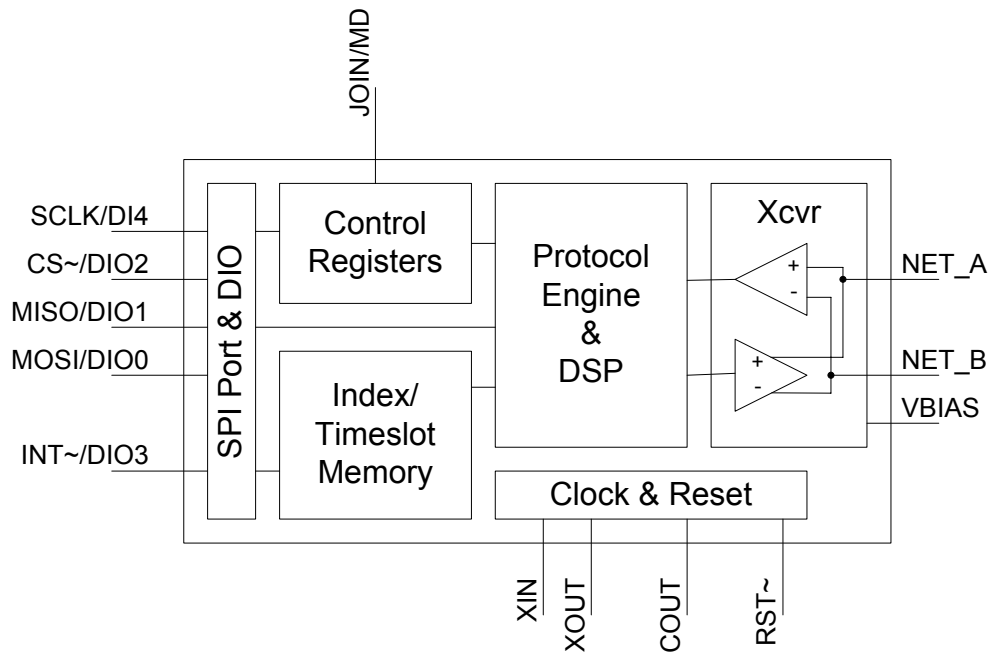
JOIN/MD

SCLK/DI4
CS~/DIO2
MISO/DIO1
MOSI/DIO0
INT~/DIO3

SPI Port & DIO

Control Registers

Index/ Timeslot Memory

Protocol Engine & DSP

Xcvr
+
-
+
-

NET_A
NET_B
VBIAS

Clock & Reset

XIN
XOUT
COUT
RST~